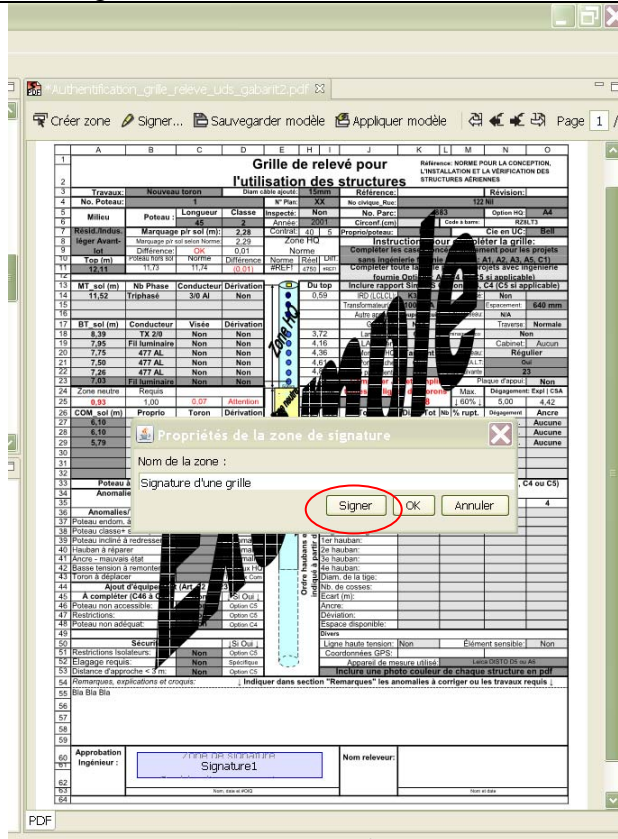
*Authentification_grille_relevé_uds_gabarit2.pdf

Créer zone | Signer... | Sauvegarder modèle | Appliquer modèle | Page 1

| | A | B | C | D | E | H | I | J | K | L | M | N | O |
|---|---|---|---|---|---|---|---|---|---|---|---|---|---|
| 1 | | | Grille de relevé pour | | | | | | Référence: NORME POUR LA CONCEPTION, L'INSTALLATION ET LA VÉRIFICATION DES STRUCTURES AÉRIENNES | | | | |
| 2 | | | l'utilisation des structures | | | | | | | | | | |
| 3 | Travaux: | Nouveau toron | | Diam câble ajouté: | 15mm | | | Référence: | | | Révision: | | |
| 4 | No. Poteau: | | 1 | | N° Plan: | XX | | No civique_Rue: | | 122 Nil | | | |
| 5 | Milieu | Poteau: | Longueur | Classe | Inspecté: | Non | | No. Parc: | 863 | | Option HQ | A4 | |
| 6 | | | 45 | 2 | Année: | 2001 | | Circonf (cm): | | Code à barre: | RZ6LT3 | | |
| 7 | Résid./Indus. | Marquage p/r sol (m): | 2,28 | | Contrat: | 40 | 5 | Proprio/poteau: | | | Cie en UC: | Bell | |
| 8 | léger Avant-lot | Marquage p/r sol selon Norme: | 2,29 | | Zone HQ | | | | | | | | |
| 9 | | Différence: | OK | 0,01 | Norme | | | | | | | | |
| 10 | Top (m) | Poteau hors sol | Norme | Différence | Norme | Réel | Diff. | | | | | | |
| 11 | 12,11 | 11,73 | 11,74 | (0,01) | #REF! | 4750 | #REF! | | | | | | |
| 13 | MT_sol (m) | Nb Phase | Conducteur | Dérivation | | Du top | | | | | | | |
| 14 | 11,52 | Triphasé | 3/0 Al | Non | | 0,59 | | IRD (LCLCL) | | | | Non | |
| 15 | | | | | | | | Transformateur | | | Espacement | 640 mm | |
| 16 | | | | | | | | Autre app | | | | N/A | |
| 17 | BT_sol (m) | Conducteur | Visée | Dérivation | | | | | | | Traverse | Normale | |
| 18 | 8,39 | TX 2/0 | Non | Non | | 3,72 | | | | | | Non | |
| 19 | 7,95 | Fil luminaire | Non | Non | | 4,16 | | | | | Cabinet: | Aucun | |
| 20 | 7,75 | 477 AL | Non | Non | | 4,36 | | | | | | Régulier | |
| 21 | 7,50 | 477 AL | Non | Non | | 4,61 | | | | | | Oui | |
| 22 | 7,25 | 477 AL | Non | Non | | 4,8 | | | | | | 23 | |
| 23 | 7,03 | Fil luminaire | Non | Non | | | | | | | Plaque d'appui | Non | |
| 24 | Zone neutre | Requis | | | | | | | | | Max. | Dégagement: Expl | CSA |
| 25 | 0,93 | 1,00 | 0,07 | Attention | | | | | | | 60% | 5,00 | 4,42 |
| 26 | COM_sol (m) | Proprio | Toron | Dérivation | | | | | Tot | Nb | % rupt. | Dégagement | Ancre |
| 27 | 6,10 | | | | | | | | | | | | Aucune |
| 28 | 6,10 | | | | | | | | | | | | Aucune |
| 29 | 5,79 | | | | | | | | | | | | Aucune |

Instructions pour compléter la grille:
Compléter les cases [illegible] pour les projets sans ingénierie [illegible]: A1, A2, A3, A5, C1)
Compléter toute la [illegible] projets avec ingénierie fournie Option A4 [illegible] C5 si applicable)
Inclure rapport Si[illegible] (C4, C5 si applicable)

Zone HQ

Propriétés de la zone de signature
Nom de la zone :
Signature d'une grille
Signer | OK | Annuler

33 Poteau à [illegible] C4 ou C5)
34 Anomalie
35 4
36 Anomalies/
37 Poteau endom. à
38 Poteau classe+
39 Poteau incliné à redresser
40 Hauban à réparer
41 Ancre - mauvais état
42 Basse tension à remonter
43 Toron à déplacer
44 Ajout d'équipe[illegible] (Art. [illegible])
45 À compléter (C46 à C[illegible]) | Si Oui
46 Poteau non accessible: | Option C5
47 Restrictions: | Option C5
48 Poteau non adéquat: | Option C4
50 Sécuri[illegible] | Si Oui
51 Restrictions Isolateurs: | Non | Option C5
52 Élagage requis: | Non | Spécifique
53 Distance d'approche < 3 m: | Non | Option C5

Ordre haubans et indiqué à partir du

1er hauban:
2e hauban:
3e hauban:
4e hauban:
Diam. de la tige:
Nb. de cosses:
Écart (m):
Ancre:
Déviation:
Espace disponible:
Divers
Ligne haute tension: Non | Élément sensible: Non
Coordonnées GPS:
Appareil de mesure utilisé: Leica DISTO D5 ou A6
Inclure une photo couleur de chaque structure en pdf

54 Remarques, explications et croquis: | Indiquer dans section "Remarques" les anomalies à corriger ou les travaux requis
55 Bla Bla Bla

60 Approbation Ingénieur : | ZONE DE SIGNATURE Signature1 | Nom releveur:
Nom, date et #OIQ | Nom et date

PDF